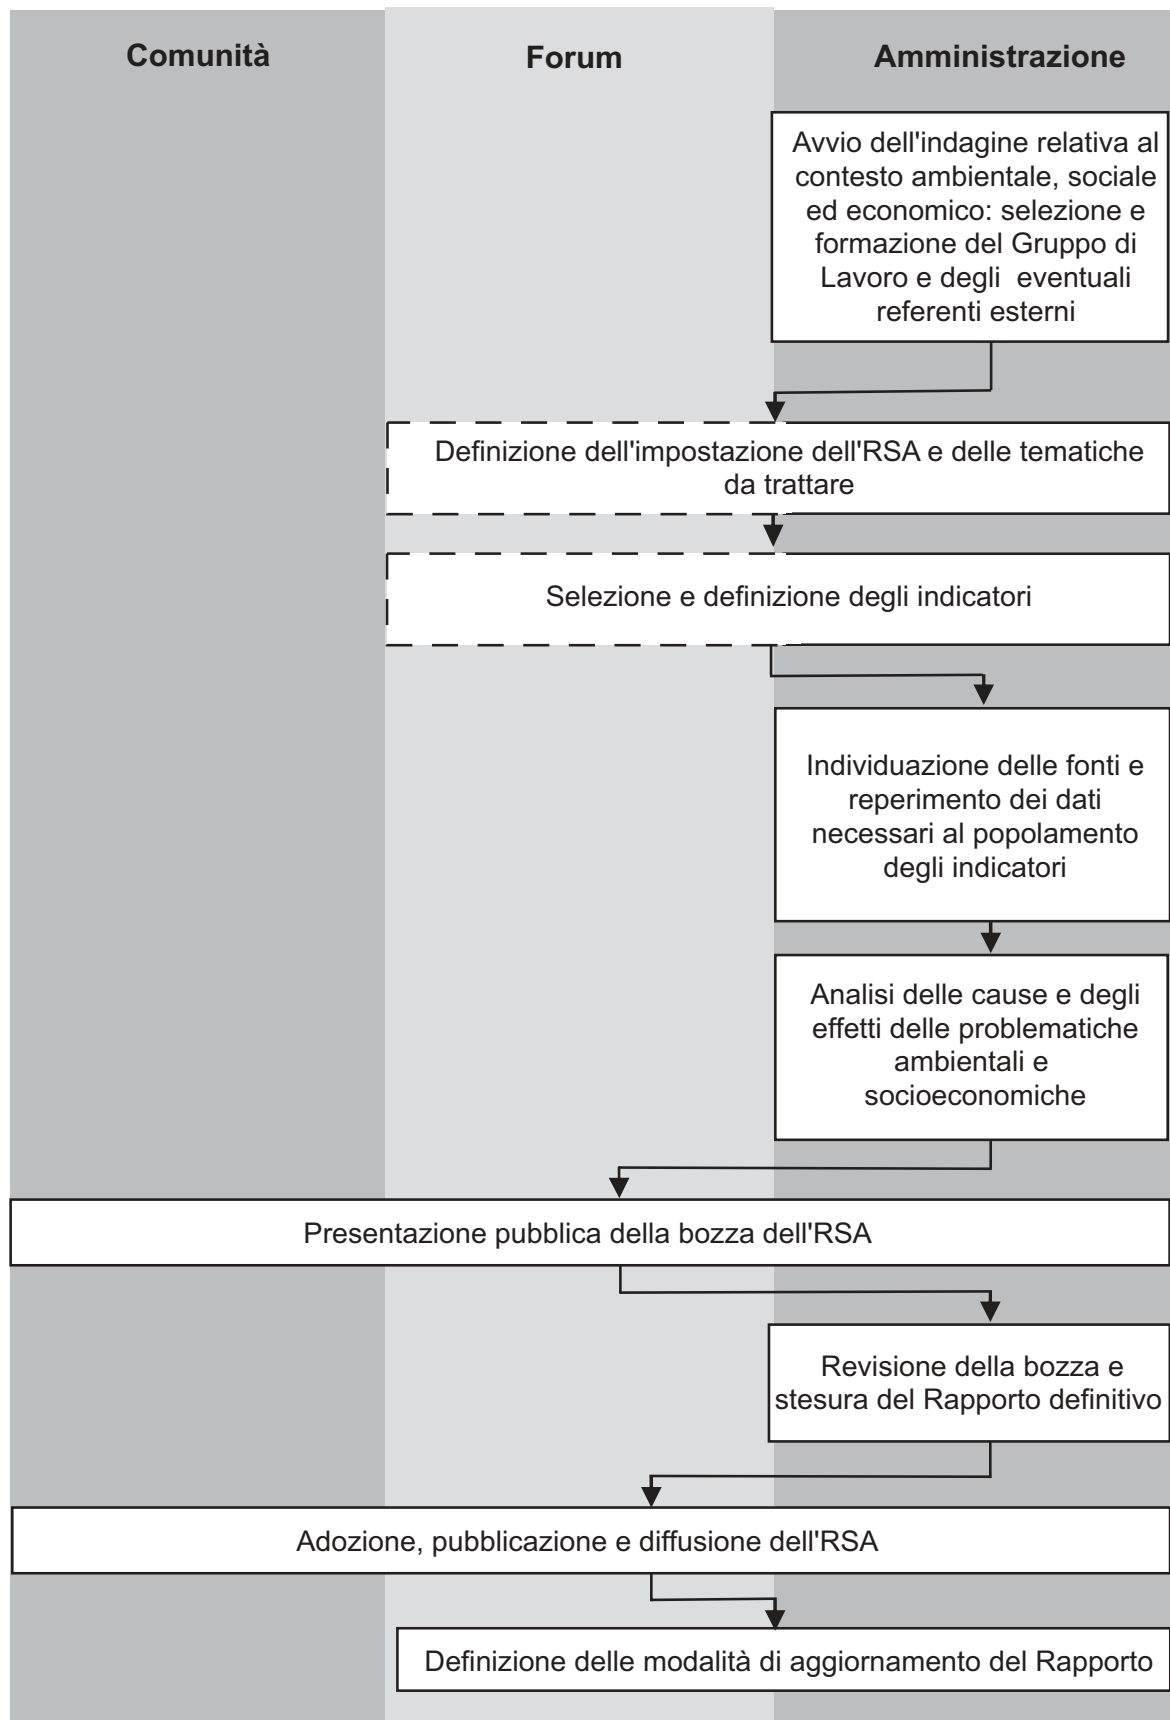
Comunità

Forum

Amministrazione

Avvio dell'indagine relativa al contesto ambientale, sociale ed economico: selezione e formazione del Gruppo di Lavoro e degli eventuali referenti esterni

Definizione dell'impostazione dell'RSA e delle tematiche da trattare

Selezione e definizione degli indicatori

Individuazione delle fonti e reperimento dei dati necessari al popolamento degli indicatori

Analisi delle cause e degli effetti delle problematiche ambientali e socioeconomiche

Presentazione pubblica della bozza dell'RSA

Revisione della bozza e stesura del Rapporto definitivo

Adozione, pubblicazione e diffusione dell'RSA

Definizione delle modalità di aggiornamento del Rapporto